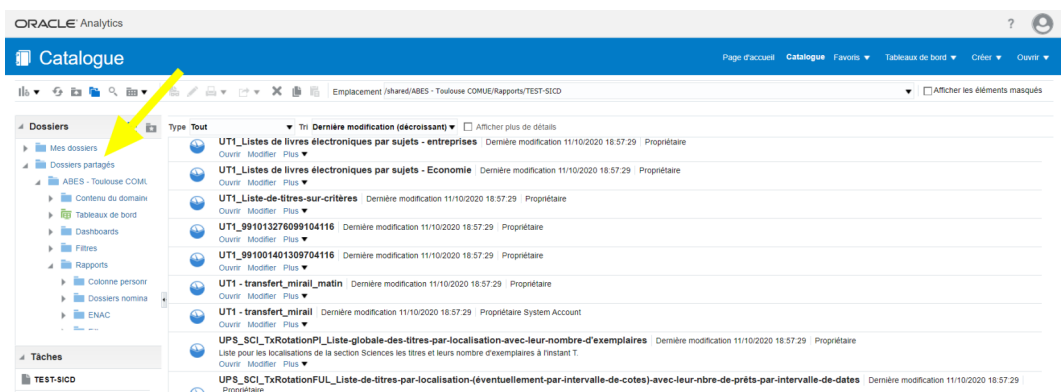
ORACLE Analytics

?

Catalogue

Page d'accueil Catalogue Favoris ▼ Tableaux de bord ▼ Créer ▼ Ouvrir ▼

Emplacement /shared/ABES - Toulouse COMUE/Rapports/TEST-SICD

Afficher les éléments masqués

Dossiers

Mes dossiers
Dossiers partagés
ABES - Toulouse COMU
Contenu du domaine
Tableaux de bord
Dashboards
Filtres
Rapports
Colonne personr
Dossiers nomina
ENAC

Tâches

TEST-SICD

Type Tout ▼ Tri Dernière modification (décroissant) ▼ Afficher plus de détails

UT1_Listes de livres électroniques par sujets - entreprises | Dernière modification 11/10/2020 18:57:29 | Propriétaire
Ouvrir Modifier Plus ▼

UT1_Listes de livres électroniques par sujets - Economie | Dernière modification 11/10/2020 18:57:29 | Propriétaire
Ouvrir Modifier Plus ▼

UT1_Liste-de-titres-sur-critères | Dernière modification 11/10/2020 18:57:29 | Propriétaire
Ouvrir Modifier Plus ▼

UT1_991013276099104116 | Dernière modification 11/10/2020 18:57:29 | Propriétaire
Ouvrir Modifier Plus ▼

UT1_991001401309704116 | Dernière modification 11/10/2020 18:57:29 | Propriétaire
Ouvrir Modifier Plus ▼

UT1 - transfert_mirail_matin | Dernière modification 11/10/2020 18:57:29 | Propriétaire
Ouvrir Modifier Plus ▼

UT1 - transfert_mirail | Dernière modification 11/10/2020 18:57:29 | Propriétaire System Account
Ouvrir Modifier Plus ▼

UPS_SCI_TxRotationPI_Liste-globale-des-titres-par-localisation-avec-leur-nombre-d'exemplaires | Dernière modification 11/10/2020 18:57:29 | Propriétaire
Liste pour les localisations de la section Sciences les titres et leurs nombre d'exemplaires à l'instant T.
Ouvrir Modifier Plus ▼

UPS_SCI_TxRotationFUL_Liste-de-titres-par-localisation-(éventuellement-par-intervalle-de-cotes)-avec-leur-nbre-de-prêts-par-intervalle-de-dates | Dernière modification 11/10/2020 18:57:29 |
Propriétaire